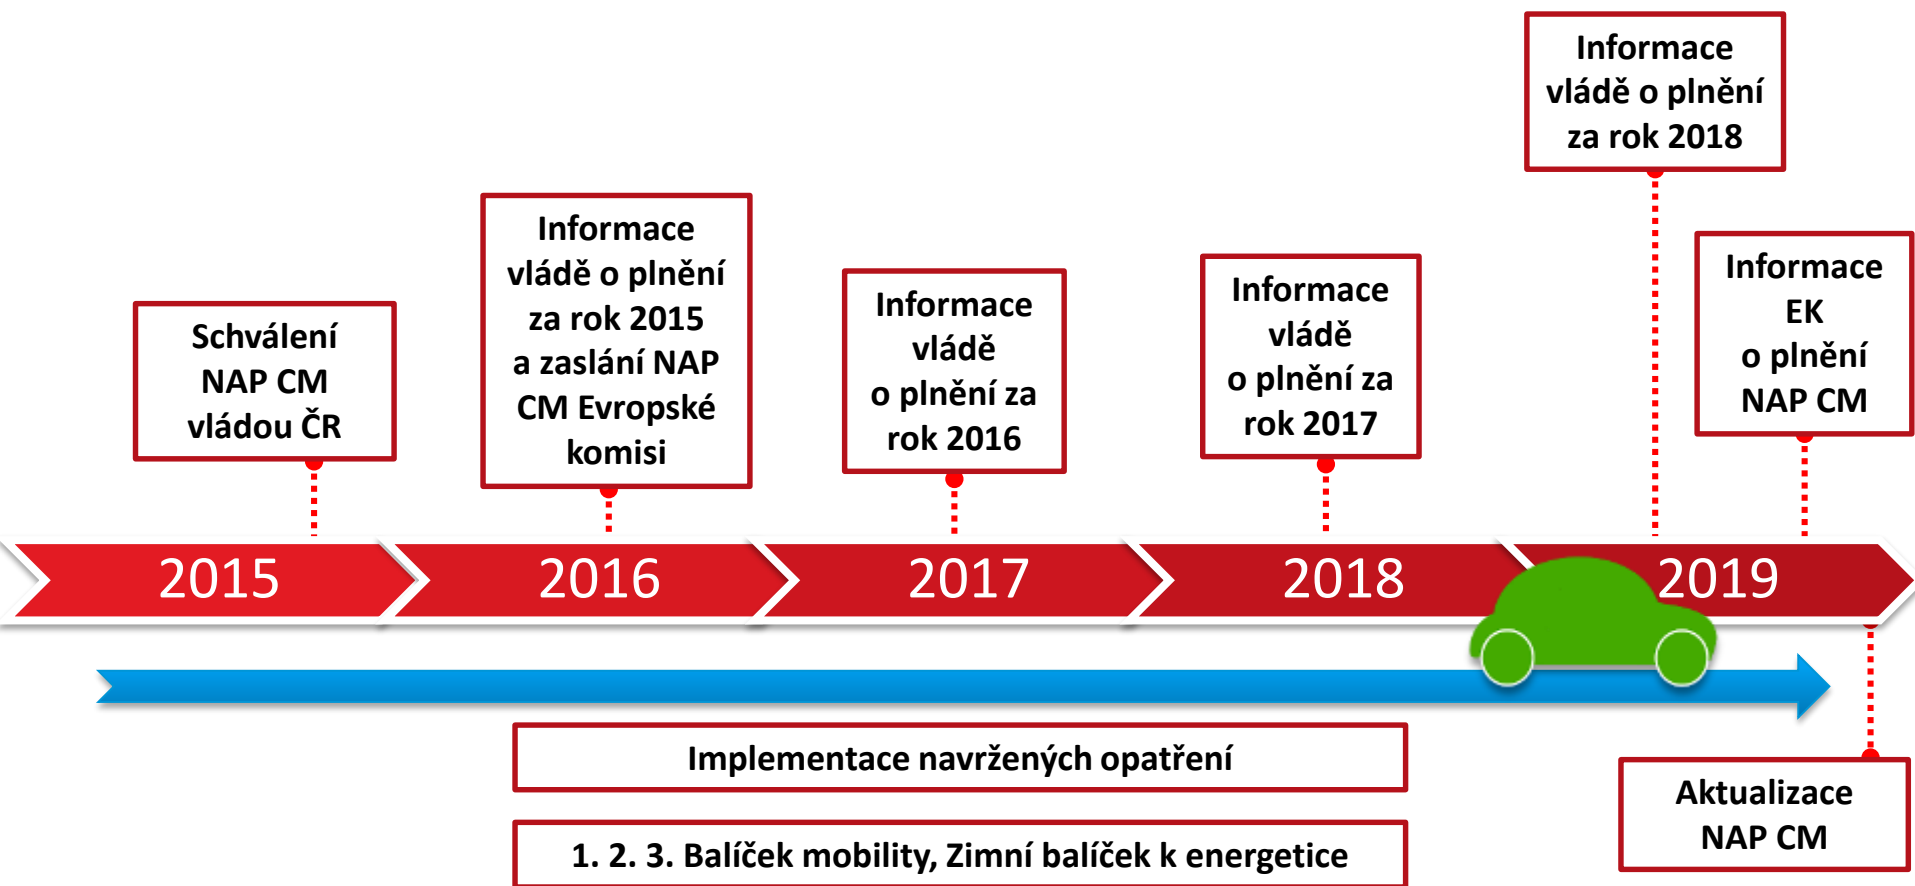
Informace vládě o plnění za rok 2018

Schválení NAP CM vládou ČR

Informace vládě o plnění za rok 2015 a zaslání NAP CM Evropské komisi

Informace vládě o plnění za rok 2016

Informace vládě o plnění za rok 2017

Informace EK o plnění NAP CM

2015

2016

2017

2018

2019

Implementace navržených opatření

Aktualizace NAP CM

1. 2. 3. Balíček mobility, Zimní balíček k energetice